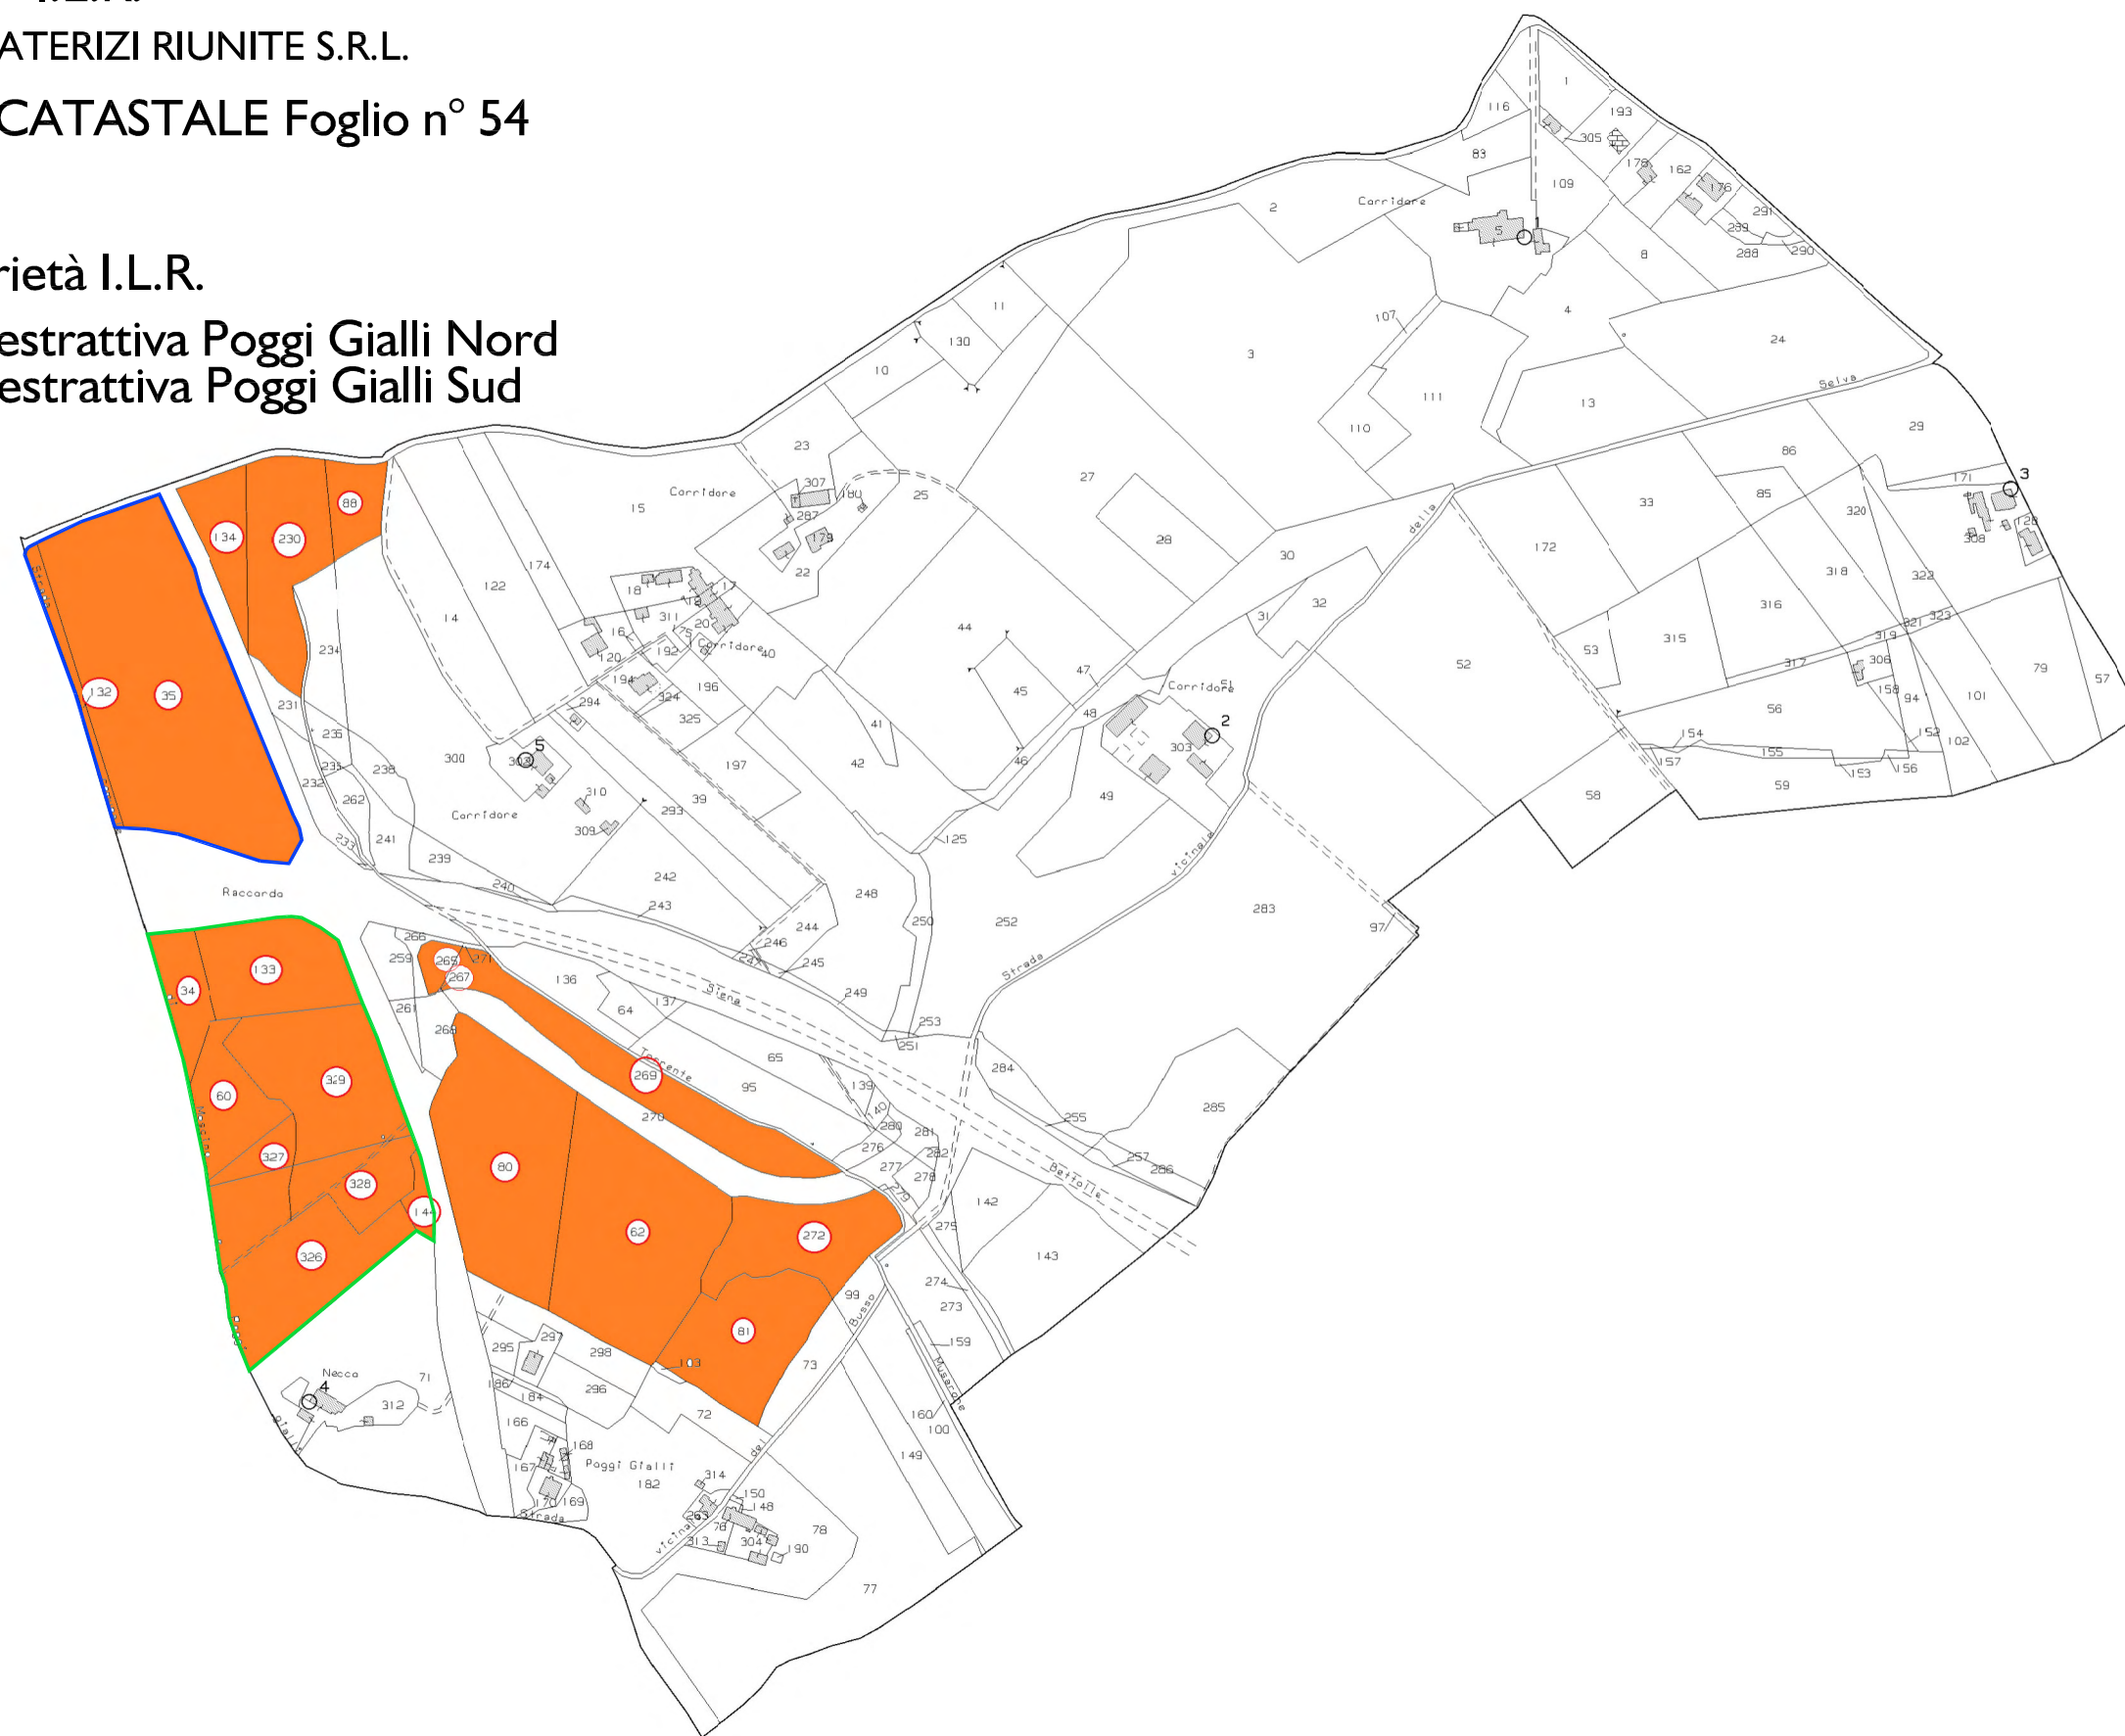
ATERIZI RIUNITE S.R.L.
CATASTALE Foglio n° 54

rietà I.L.R.
estrattiva Poggi Gialli Nord
estrattiva Poggi Gialli Sud

1 116 193 305 83 178 162 176 109 291 Corridore 289 2 5 1 288 290 8 11 4 107 130 3 24 10 111 Selva 13 110 29 23 86 27 307 180 25 Corridore 85 3 171 15 287 33 179 172 320 28 308 22 174 30 128 18 17 122 318 322 32 311 31 316 14 16 44 20 Corridore 40 315 53 319 321 323 192 120 52 234 194 196 47 45 306 Corridore 317 79 57 35 132 294 324 158 94 101 231 325 48 56 41 2 154 152 102 236 303 155 5 300 197 42 46 157 153 156 235 238 59 58 238 302 49 262 232 310 39 293 309 Corridore 125 233 241 239 242 248 240 283 Raccordo 243 244 250 252 97 246 266 245 Strada 133 259 265 267 271 249 136 34 64 137 Siena 253 261 251 268 65 284 269 Torrente 329 95 60 139 255 285 270 140 280 281 276 282 257 286 327 277 278 Bettolle 80 279 328 144 142 62 275 272 326 143 274 99 Busso 273 297 159 295 298 103 81 73 Necca 71 296 186 184 312 72 160 166 100 168 149 Poggi Gialli 167 314 182 150 148 170 169 263 76 78 Strada 313 304 190 vicinale 77